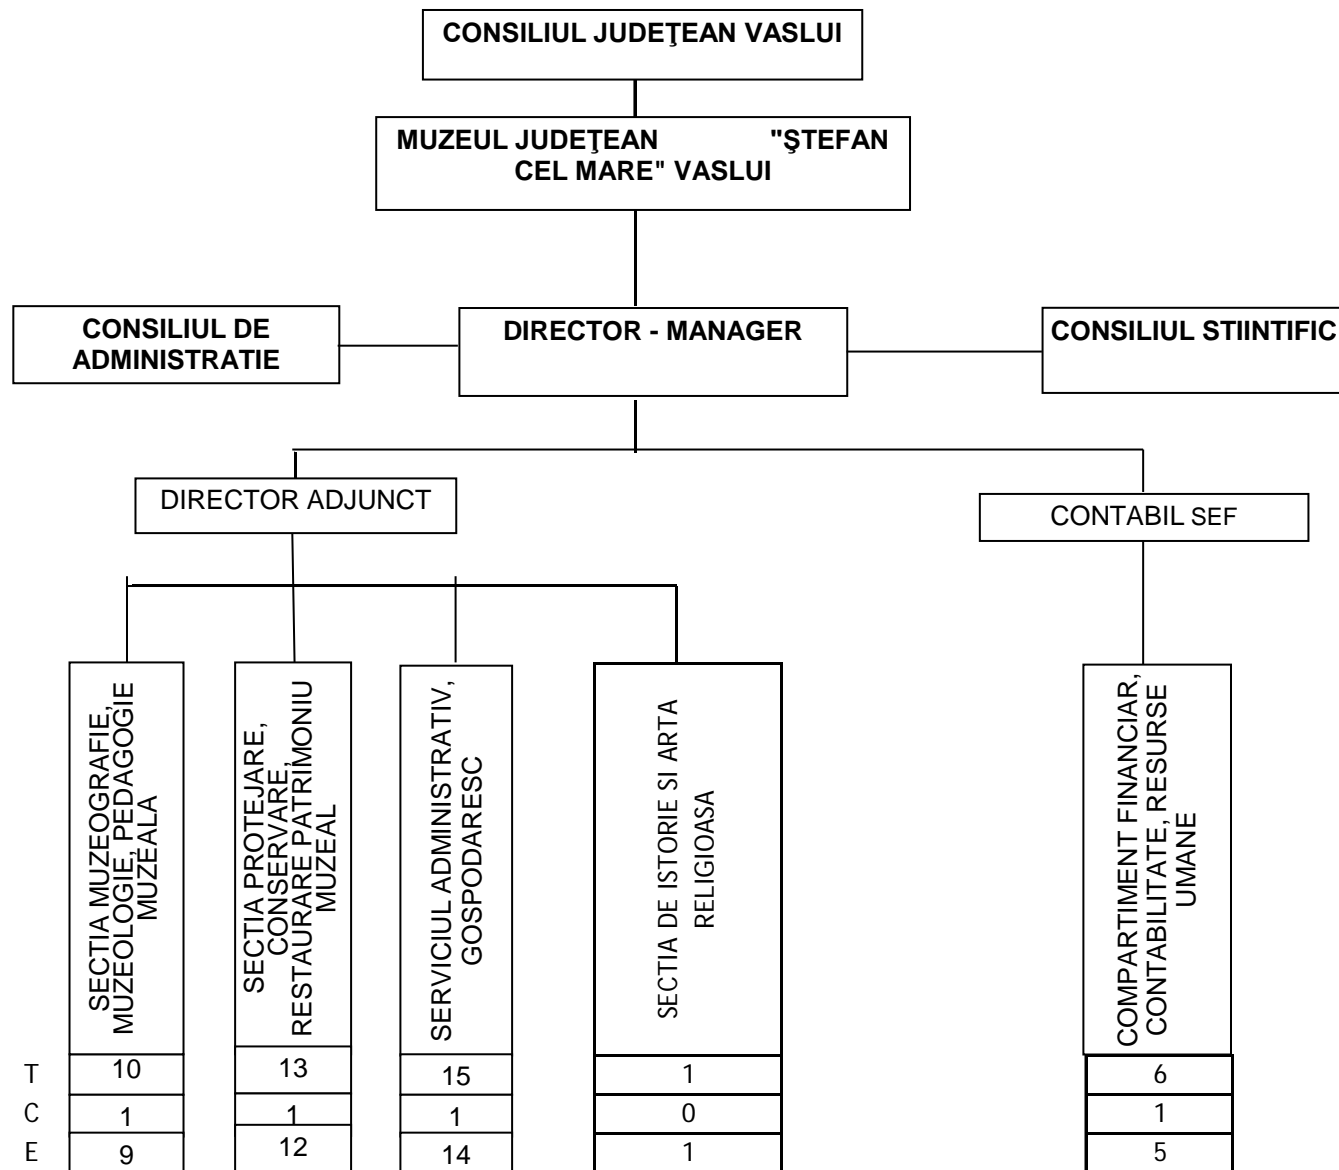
CONSILIUL JUDEŢEAN VASLUI

MUZEUL JUDEŢEAN "ŞTEFAN CEL MARE" VASLUI

CONSILIUL DE ADMINISTRATIE

DIRECTOR - MANAGER

CONSILIUL STIINTIFIC

DIRECTOR ADJUNCT

CONTABIL SEF

SECTIA MUZEOGRAFIE, MUZEOLOGIE, PEDAGOGIE MUZEALA

SECTIA PROTEJARE, CONSERVARE, RESTAURARE PATRIMONIU MUZEAL

SERVICIUL ADMINISTRATIV, GOSPODARESC

SECTIA DE ISTORIE SI ARTA RELIGIOASA

COMPARTIMENT FINANCIAR, CONTABILITATE, RESURSE UMANE

| | | | | | |
|---|---|---|---|---|---|
| T | 10 | 13 | 15 | 1 | 6 |
| C | 1 | 1 | 1 | 0 | 1 |
| E | 9 | 12 | 14 | 1 | 5 |